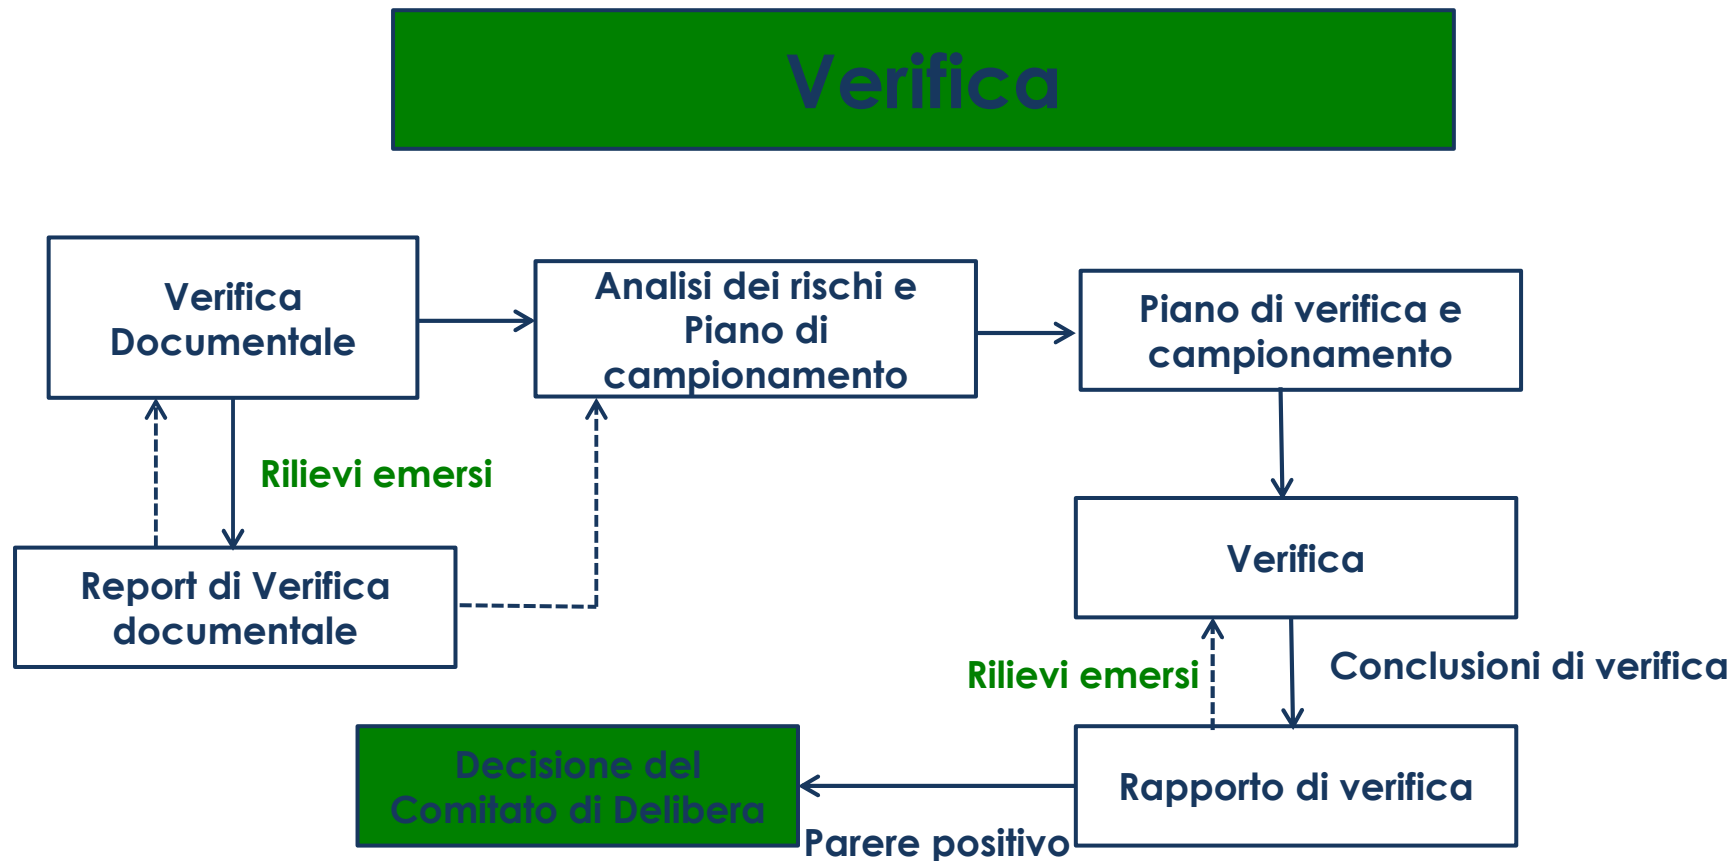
Verifica

Verifica Documentale

Analisi dei rischi e Piano di campionamento

Piano di verifica e campionamento

Rilievi emersi

Report di Verifica documentale

Verifica

Rilievi emersi

Conclusioni di verifica

Decisione del Comitato di Delibera

Rapporto di verifica

Parere positivo